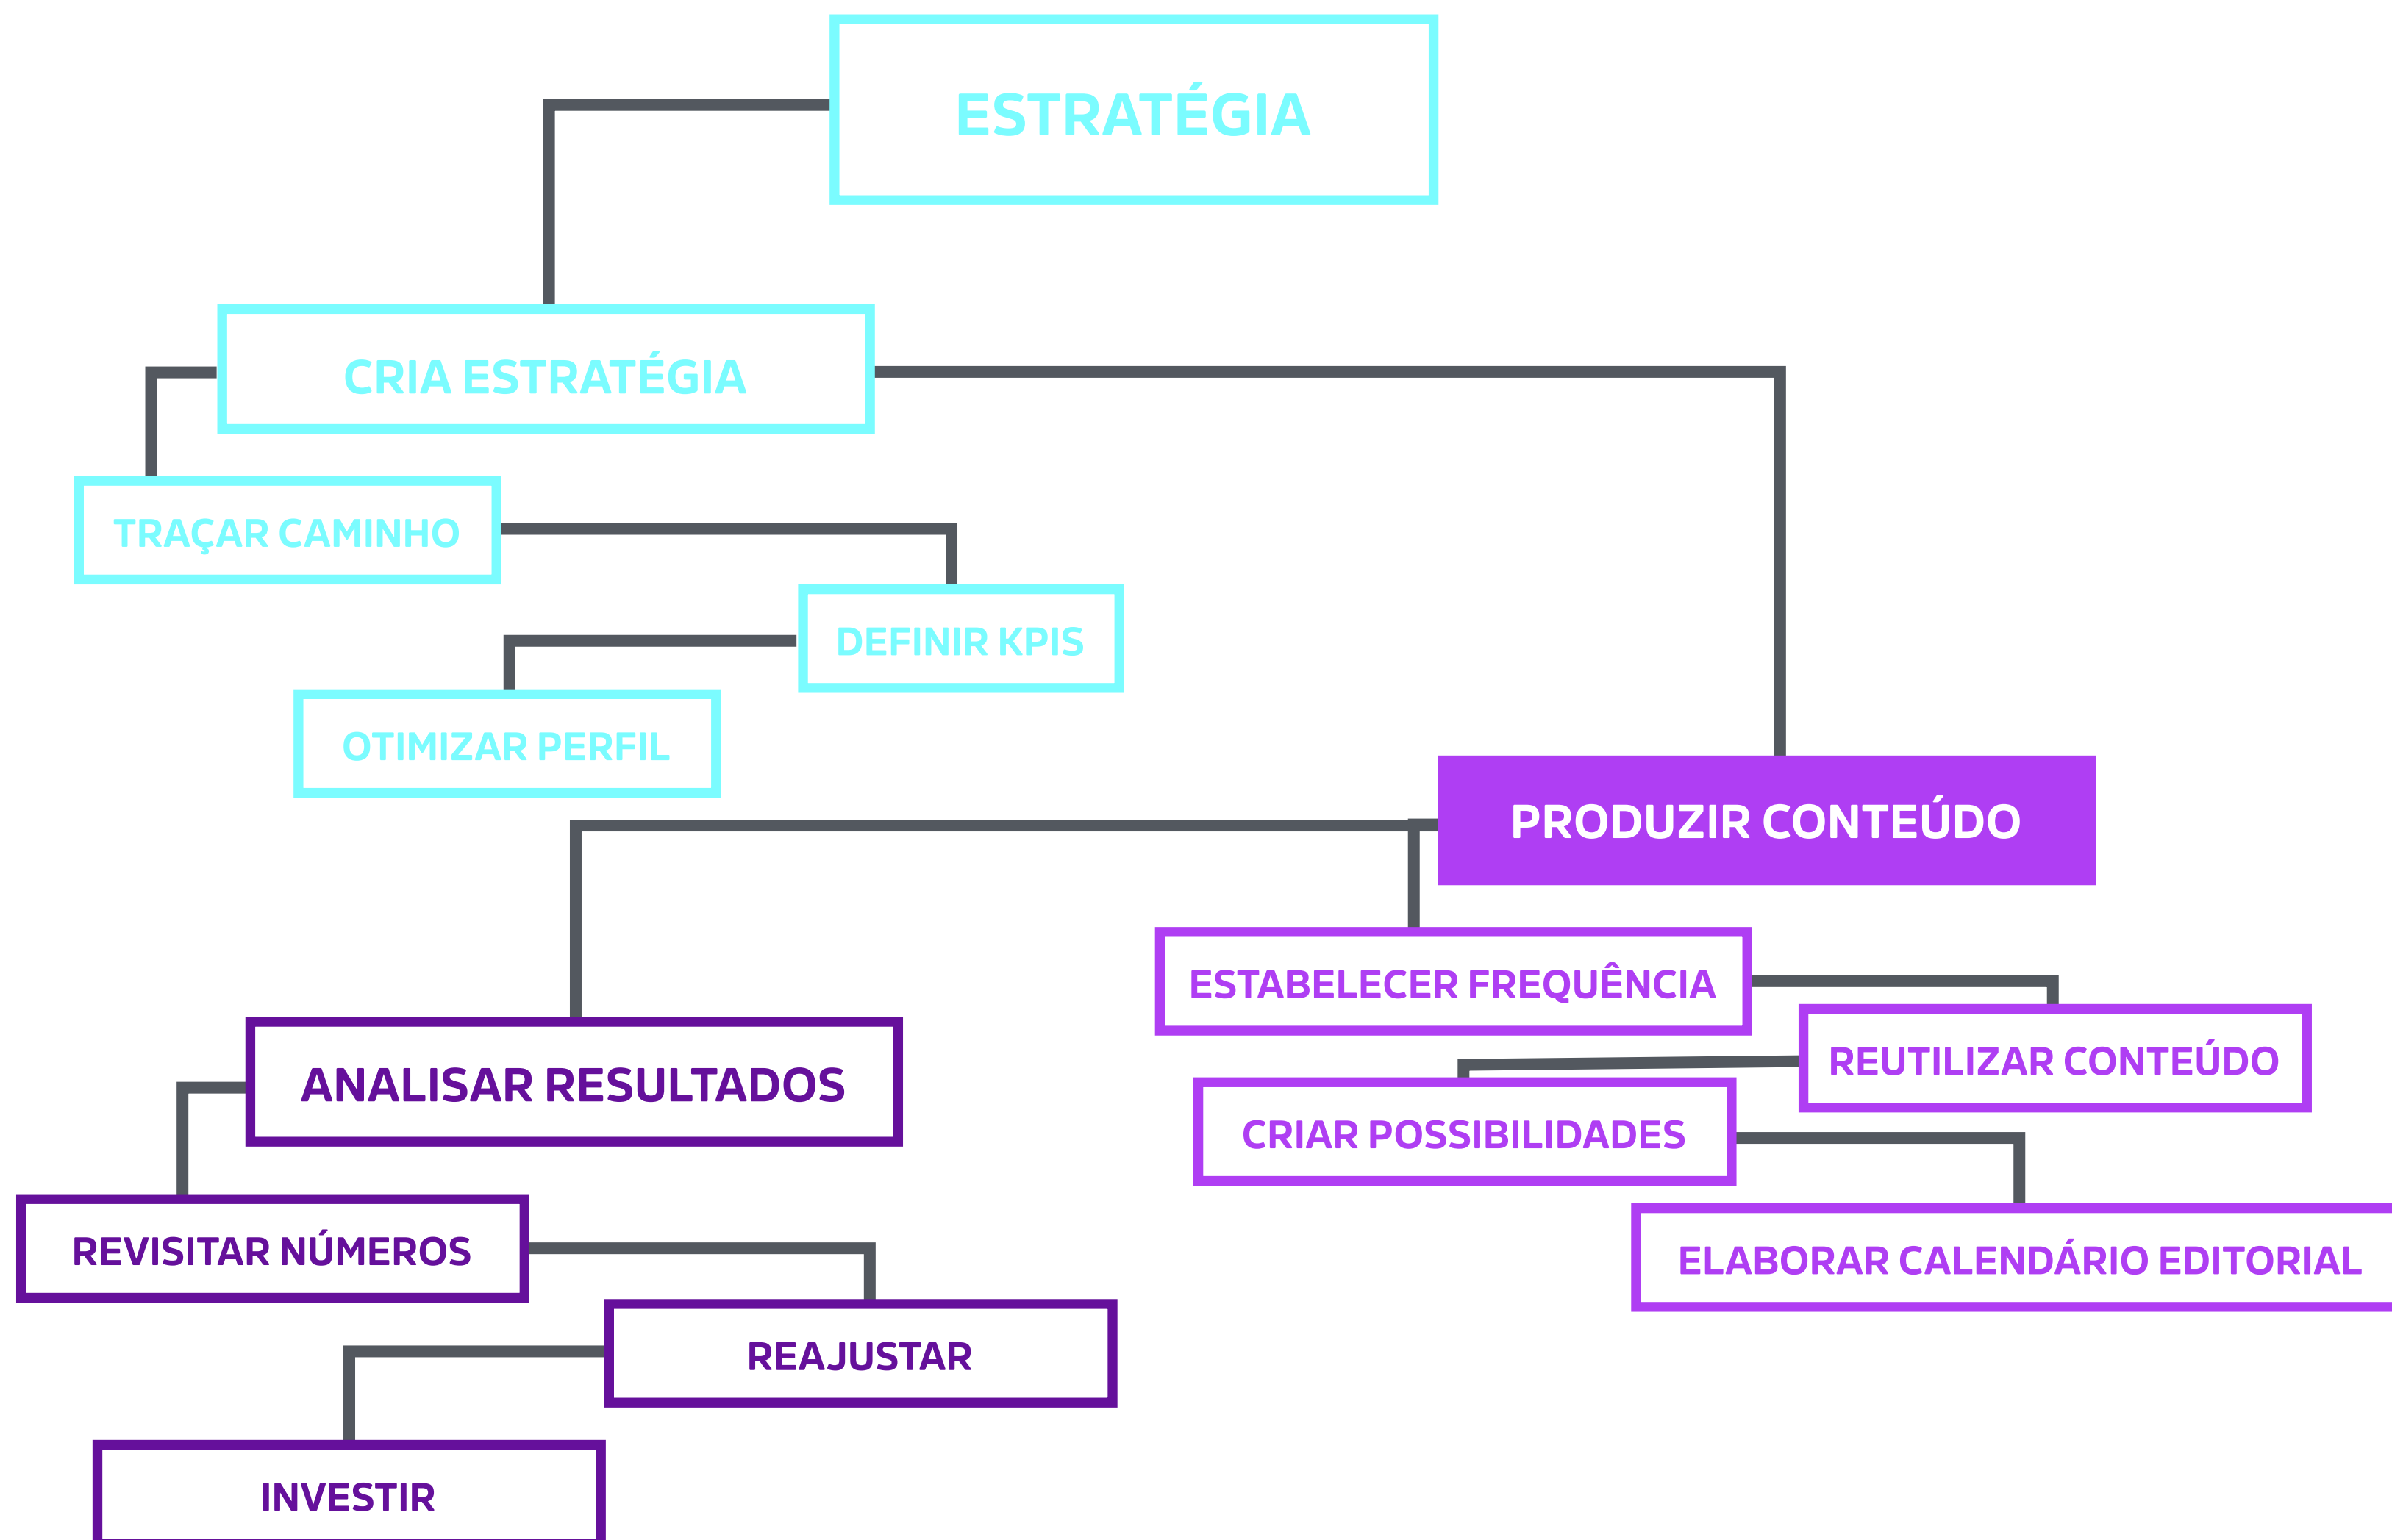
ESTRATÉGIA

CRIA ESTRATÉGIA

TRAÇAR CAMINHO

DEFINIR KPIS

OTIMIZAR PERFIL

PRODUZIR CONTEÚDO

ESTABELECER FREQUÊNCIA

REUTILIZAR CONTEÚDO

CRIAR POSSIBILIDADES

ELABORAR CALENDÁRIO EDITORIAL

ANALISAR RESULTADOS

REVISITAR NÚMEROS

REAJUSTAR

INVESTIR